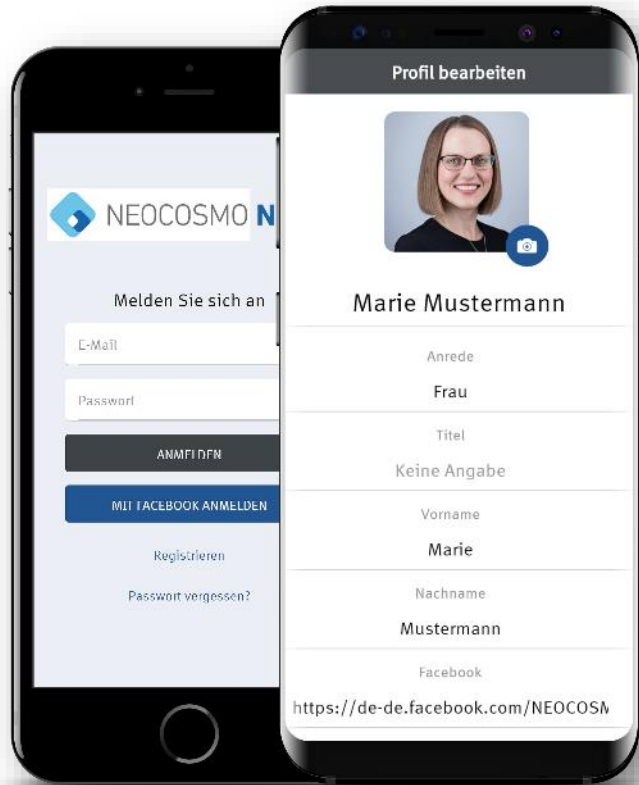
NEOCOSMO N

Melden Sie sich an

E-Mail

Passwort

ANMELDEN

MIT FACEBOOK ANMELDEN

Registrieren

Passwort vergessen?

Profil bearbeiten

Marie Mustermann

Anrede

Frau

Titel

Keine Angabe

Vorname

Marie

Nachname

Mustermann

Facebook

https://de-de.facebook.com/NEOCOSM